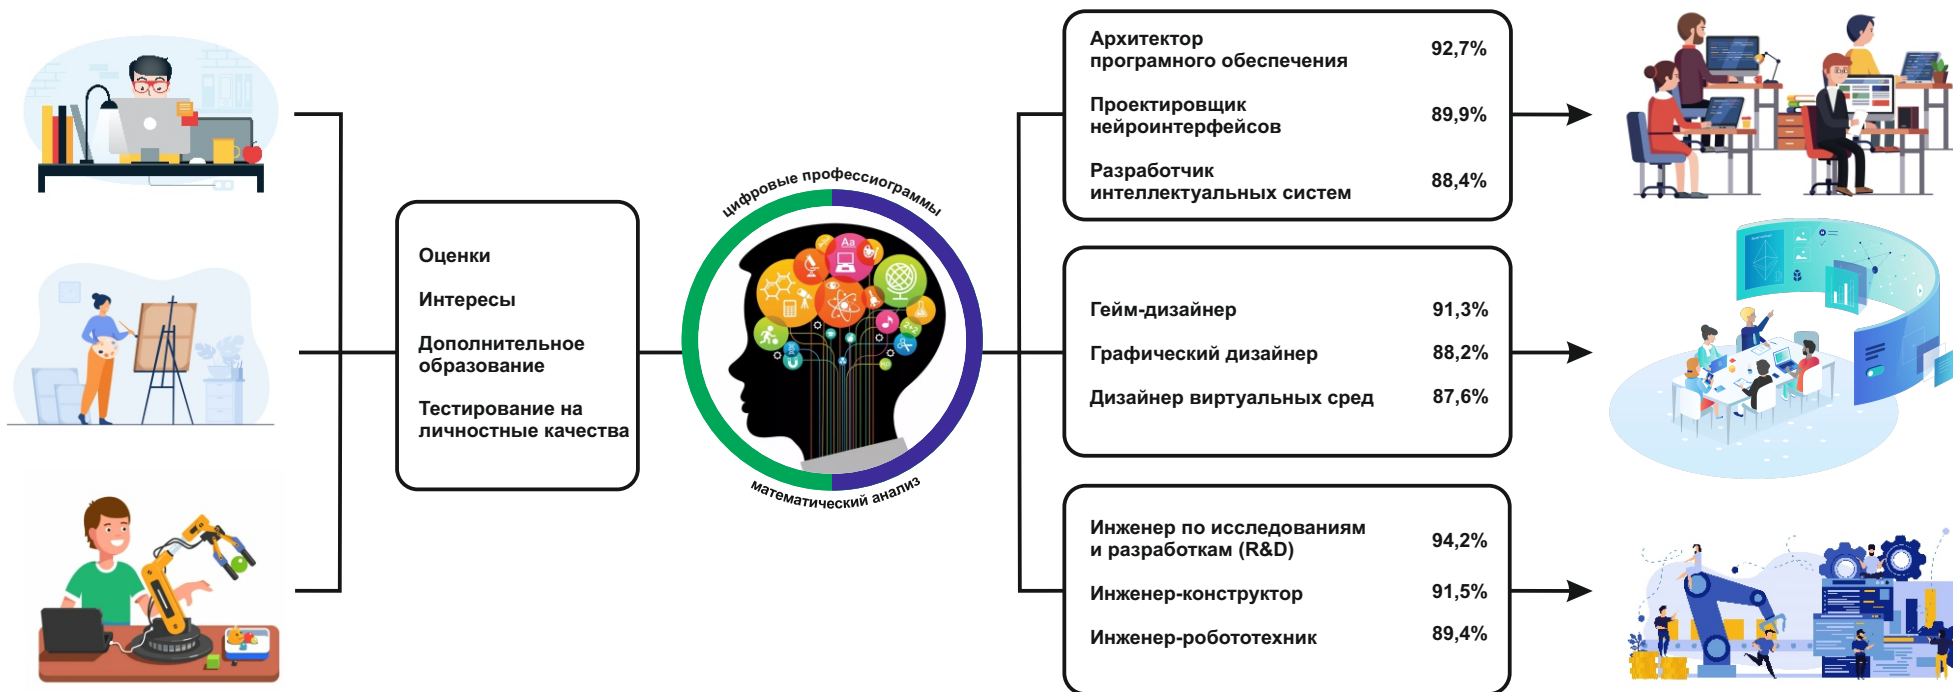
Оценки

Интересы

Дополнительное образование

Тестирование на личностные качества

цифровые профессиограммы

математический анализ

| | |
|---|---|
| Архитектор програмного обеспечения | 92,7% |
| Проектировщик нейроинтерфейсов | 89,9% |
| Разработчик интеллектуальных систем | 88,4% |

| | |
|---|---|
| Гейм-дизайнер | 91,3% |
| Графический дизайнер | 88,2% |
| Дизайнер виртуальных сред | 87,6% |

| | |
|---|---|
| Инженер по исследованиям и разработкам (R&D) | 94,2% |
| Инженер-конструктор | 91,5% |
| Инженер-робототехник | 89,4% |